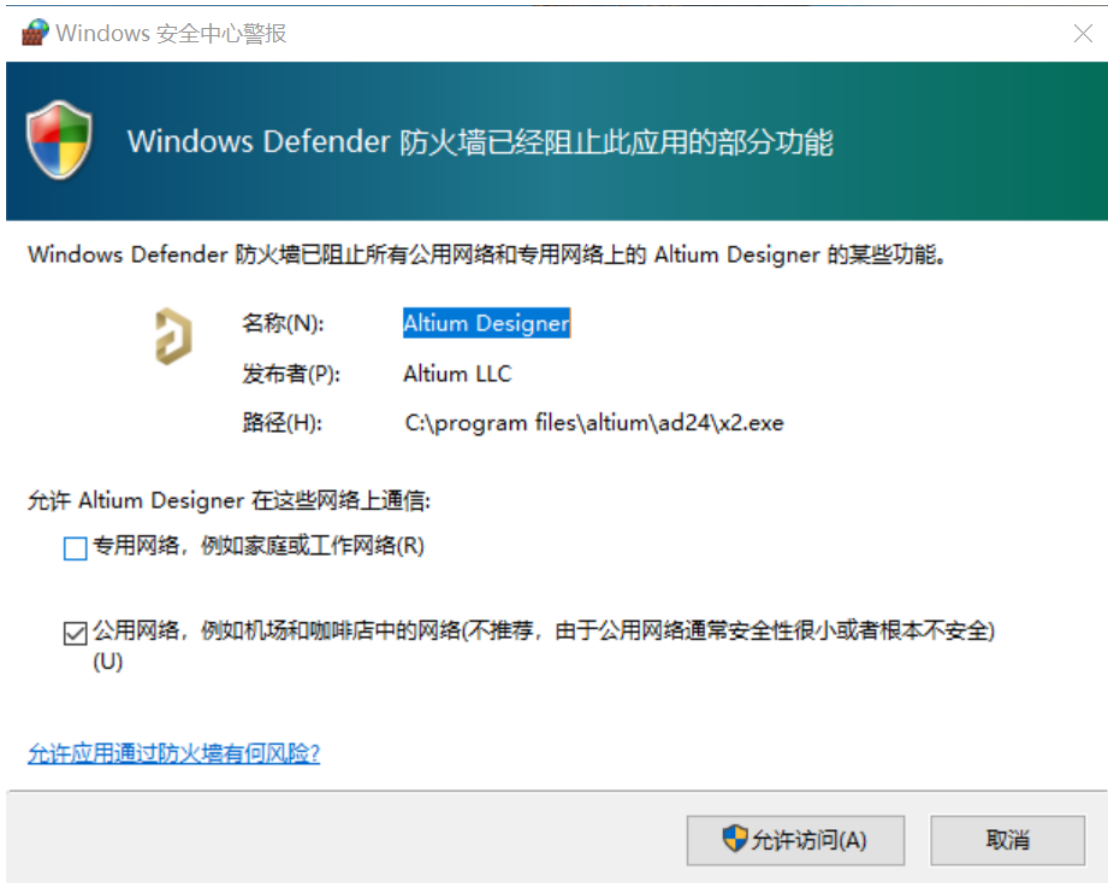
Windows 安全中心警报

Windows Defender 防火墙已经阻止此应用的部分功能

Windows Defender 防火墙已阻止所有公用网络和专用网络上的 Altium Designer 的某些功能。

名称(N): Altium Designer

发布者(P): Altium LLC

路径(H): C:\program files\altium\ad24\x2.exe

允许 Altium Designer 在这些网络上通信:

专用网络，例如家庭或工作网络(R)

公用网络，例如机场和咖啡店中的网络(不推荐，由于公用网络通常安全性很小或者根本不安全)(U)

允许应用通过防火墙有何风险?

允许访问(A)

取消